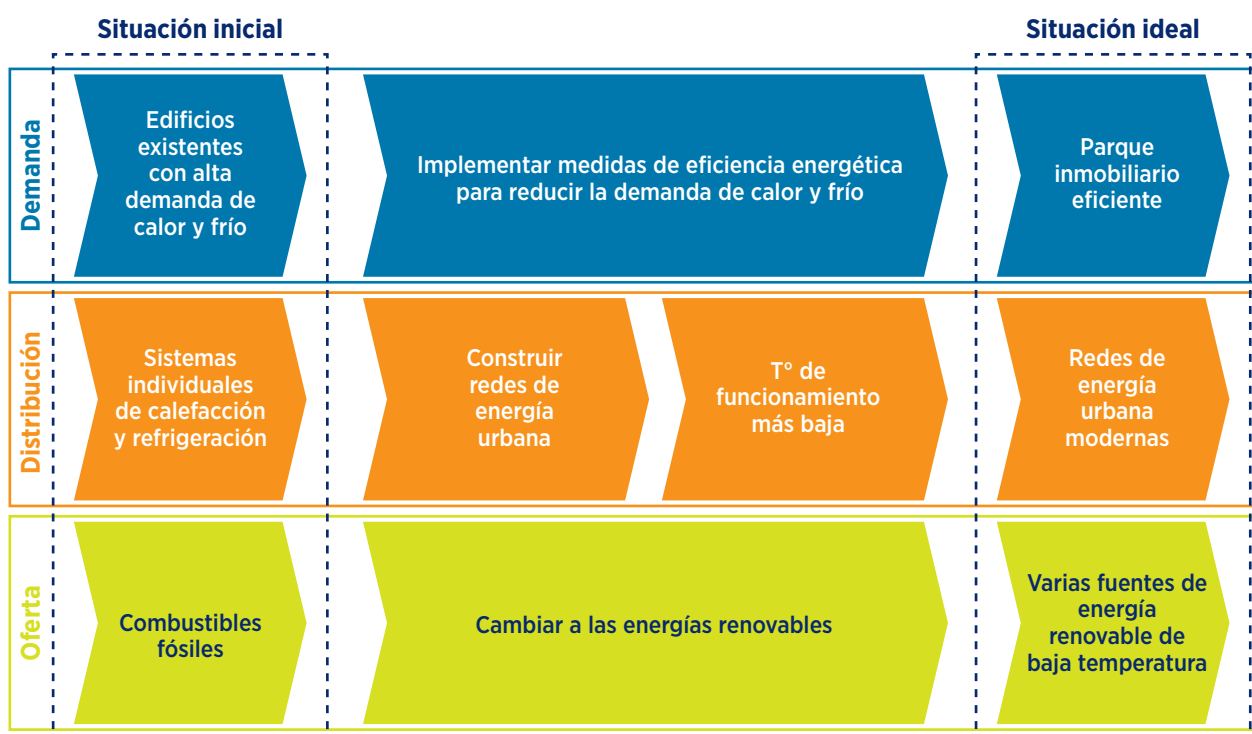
Situación inicial

Situación ideal

Demanda

Edificios existentes con alta demanda de calor y frío

Implementar medidas de eficiencia energética para reducir la demanda de calor y frío

Parque inmobiliario eficiente

Distribución

Sistemas individuales de calefacción y refrigeración

Construir redes de energía urbana

T° de funcionamiento más baja

Redes de energía urbana modernas

Oferta

Combustibles fósiles

Cambiar a las energías renovables

Varias fuentes de energía renovable de baja temperatura